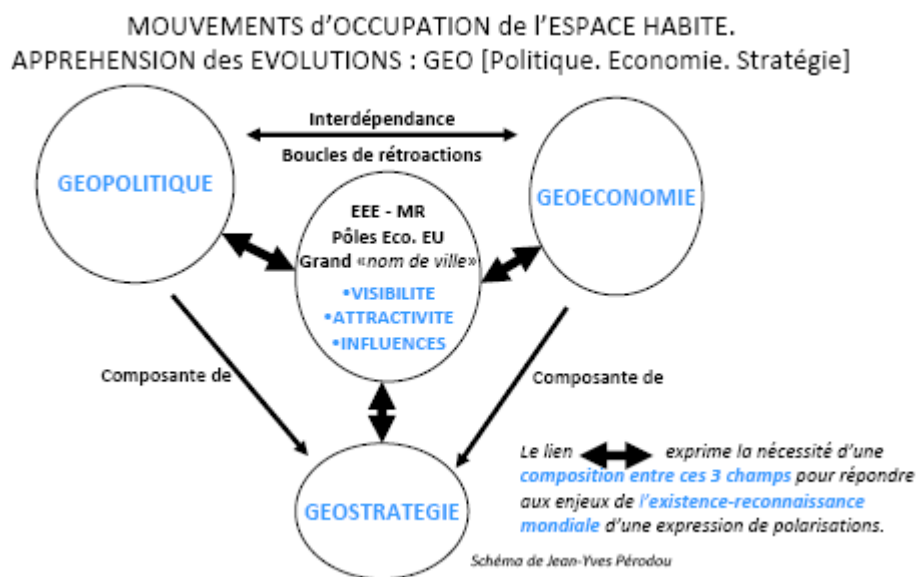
MOUVEMENTS d'OCCUPATION de l'ESPACE HABITE.
APPREHENSION des EVOLUTIONS : GEO [Politique. Economie. Stratégie]

Interdépendance

Boucles de rétroactions

GEOPOLITIQUE

GEOECONOMIE

EEE - MR
Pôles Eco. EU
Grand «nom de ville»
•VISIBILITE
•ATTRACTIVITE
•INFLUENCES

Composante de

Composante de

GEOSTRATEGIE

Le lien exprime la nécessité d'une composition entre ces 3 champs pour répondre aux enjeux de l'existence-reconnaissance mondiale d'une expression de polarisations.

Schéma de Jean-Yves Pérodou